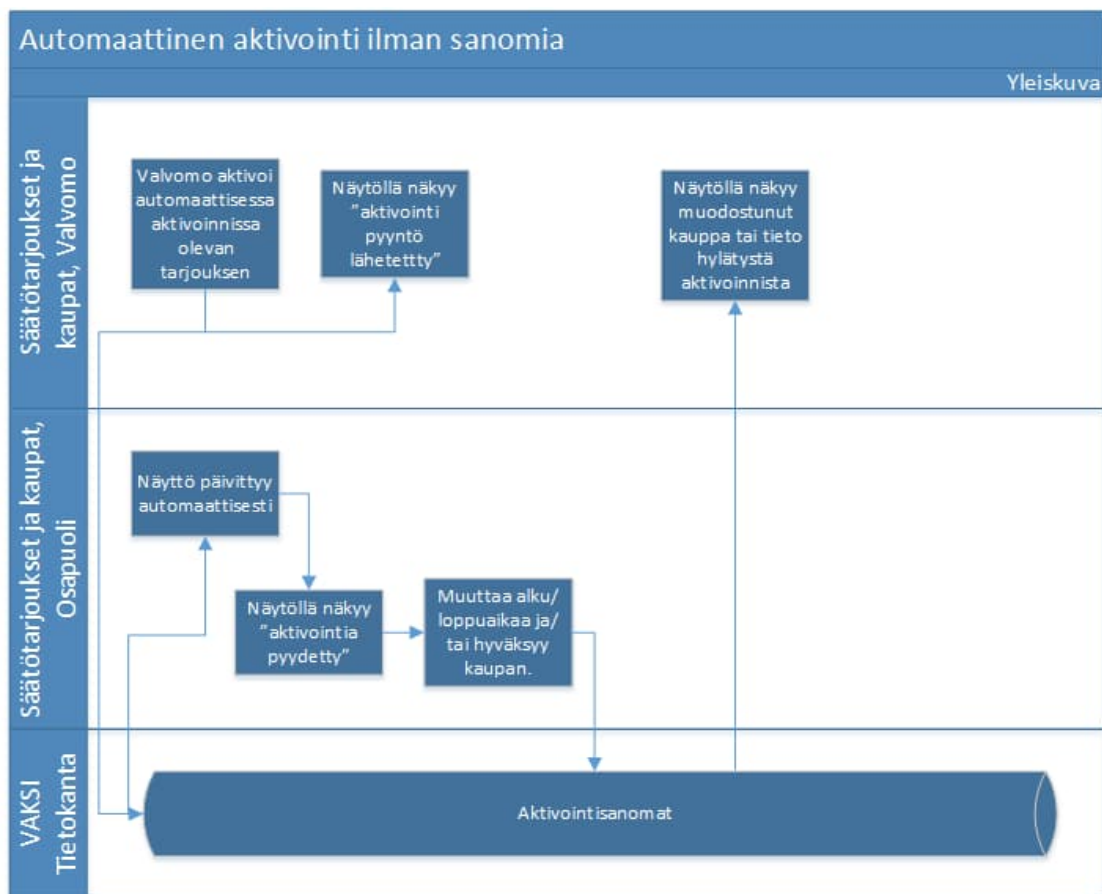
Automaattinen aktivointi ilman sanomia

Yleiskuva

Säätötarjoukset ja kaupat, Valvomo

Valvomo aktivoi automaattisessa aktivoinnissa olevan tarjouksen

Näytöllä näkyy "aktivointi pyyntö lähetettty"

Näytöllä näkyy muodostunut kauppa tai tieto hylätystä aktivoinnista

Säätötarjoukset ja kaupat, Osapuoli

Näyttö päivittyy automaattisesti

Näytöllä näkyy "aktivointia pyydetty"

Muuttaa alku/ loppuaikaa ja/ tai hyväksyy kaupan.

VAKSI Tietokanta

Aktivointisanomat